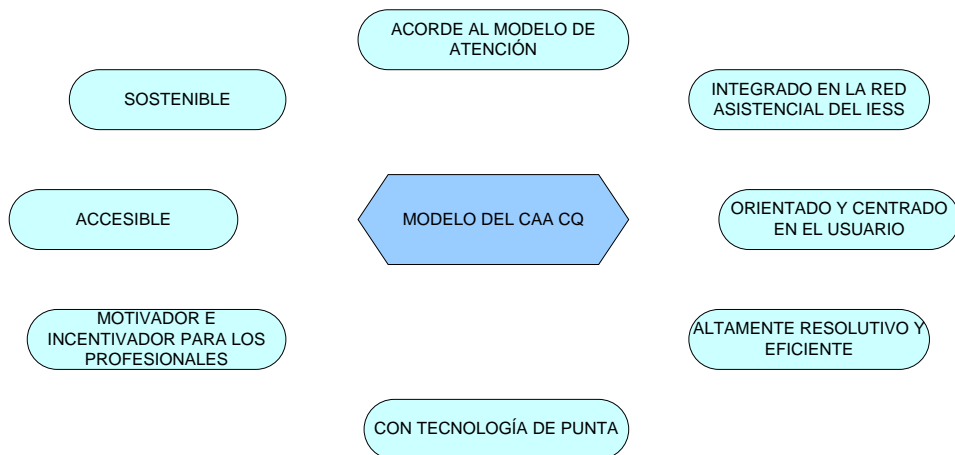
ACORDE AL MODELO DE ATENCIÓN

SOSTENIBLE

INTEGRADO EN LA RED ASISTENCIAL DEL IESS

ACCESIBLE

MODELO DEL CAA CQ

ORIENTADO Y CENTRADO EN EL USUARIO

MOTIVADOR E INCENTIVADOR PARA LOS PROFESIONALES

ALTAMENTE RESOLUTIVO Y EFICIENTE

CON TECNOLOGÍA DE PUNTA